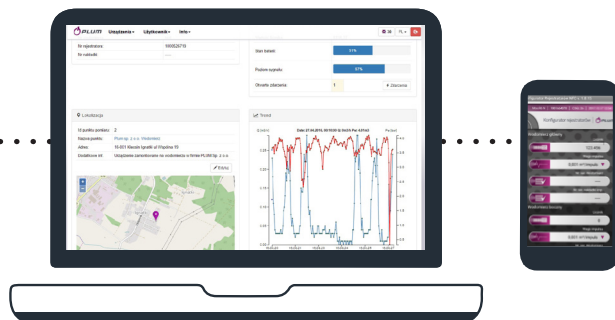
PLUM

Urządzenia ▾ Użytkownicy ▾ Info ▾

Nr rejestratora: 1000025710
Nr rozkładu: ---

Stan baterii 31%
Poziom sygnału 57%
Otwarte zdarzenia 1 + Zdarzenia

Lokalizacja

Id punktu pomiaru: 2
Nazwa punktu: Plum sp. z o.o. (Wasilków)
Adres: 16-001 Wasilków, ul. Wspólna 19
Dodatkowe inf.: Urządzenie zamontowane na wodomierzu w firmie PLUM Sp. z o.o.

Edytuj

Trend

Data: 27.04.2016, 00:15:00 [h] Flow: 4.01 m3

Konfigurator rejestratora

Wodomierz główny

Wodomierz boczny